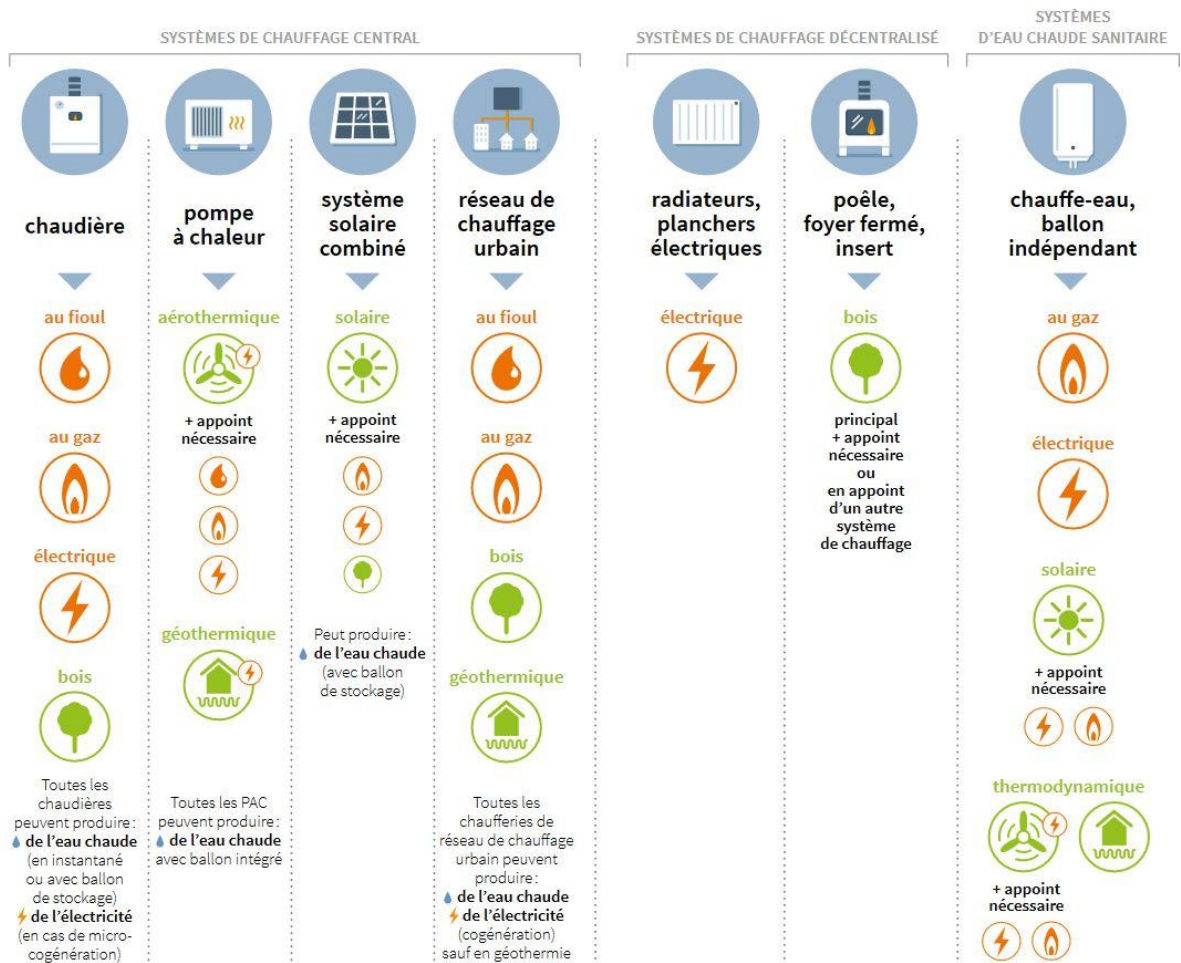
SYSTÈMES DE CHAUFFAGE CENTRAL

chaudière

au fioul

au gaz

électrique

bois

Toutes les chaudières peuvent produire : de l'eau chaude (en instantané ou avec ballon de stockage) de l'électricité (en cas de microcogénération)

pompe à chaleur

aérothermique

+ appoint nécessaire

géothermique

Toutes les PAC peuvent produire : de l'eau chaude avec ballon intégré

système solaire combiné

solaire

+ appoint nécessaire

Peut produire : de l'eau chaude (avec ballon de stockage)

réseau de chauffage urbain

au fioul

au gaz

bois

géothermique

Toutes les chaufferies de réseau de chauffage urbain peuvent produire : de l'eau chaude de l'électricité (cogénération) sauf en géothermie

SYSTÈMES DE CHAUFFAGE DÉCENTRALISÉ

radiateurs, planchers électriques

électrique

poêle, foyer fermé, insert

bois

principal + appoint nécessaire ou en appoint d'un autre système de chauffage

SYSTÈMES D'EAU CHAUDE SANITAIRE

chauffe-eau, ballon indépendant

au gaz

électrique

solaire

+ appoint nécessaire

thermodynamique

+ appoint nécessaire